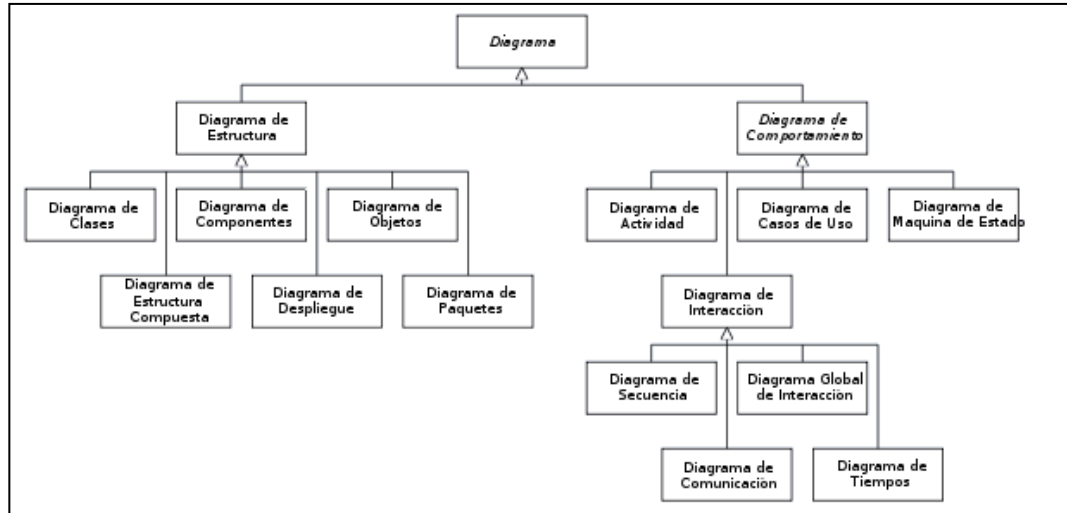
Diagrama

Diagrama de Estructura

Diagrama de Comportamiento

Diagrama de Clases

Diagrama de Componentes

Diagrama de Objetos

Diagrama de Estructura Compuesta

Diagrama de Despliegue

Diagrama de Paquetes

Diagrama de Actividad

Diagrama de Casos de Uso

Diagrama de Maquina de Estado

Diagrama de Interacción

Diagrama de Secuencia

Diagrama Global de Interacción

Diagrama de Comunicación

Diagrama de Tiempos